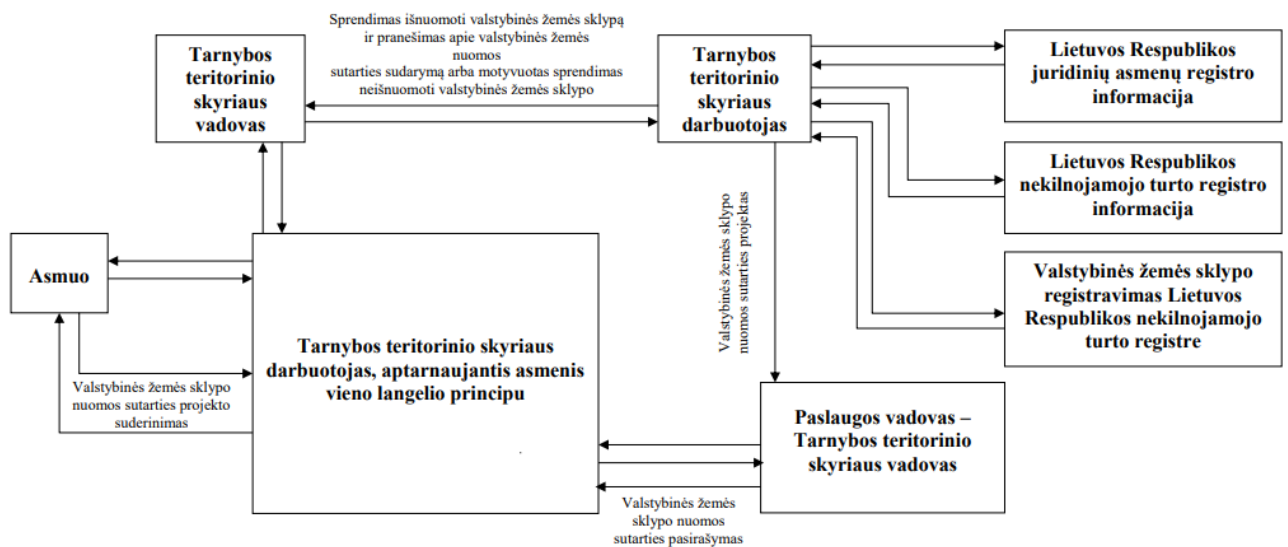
Sprendimas išnuomoti valstybinės žemės sklypą ir pranešimas apie valstybinės žemės nuomos sutarties sudarymą arba motyvuotas sprendimas neišnuomoti valstybinės žemės sklypo

Tarnybos teritorinio skyriaus vadovas

Tarnybos teritorinio skyriaus darbuotojas

Lietuvos Respublikos juridinių asmenų registro informacija

Lietuvos Respublikos nekilnojamojo turto registro informacija

Valstybinės žemės sklypo registravimas Lietuvos Respublikos nekilnojamojo turto registre

Asmuo

Valstybinės žemės sklypo nuomos sutarties projektas

Tarnybos teritorinio skyriaus darbuotojas, aptarnaujantis asmenis vieno langelio principu

Valstybinės žemės sklypo nuomos sutarties projekto suderinimas

Paslaugos vadovas – Tarnybos teritorinio skyriaus vadovas

Valstybinės žemės sklypo nuomos sutarties pasirašymas